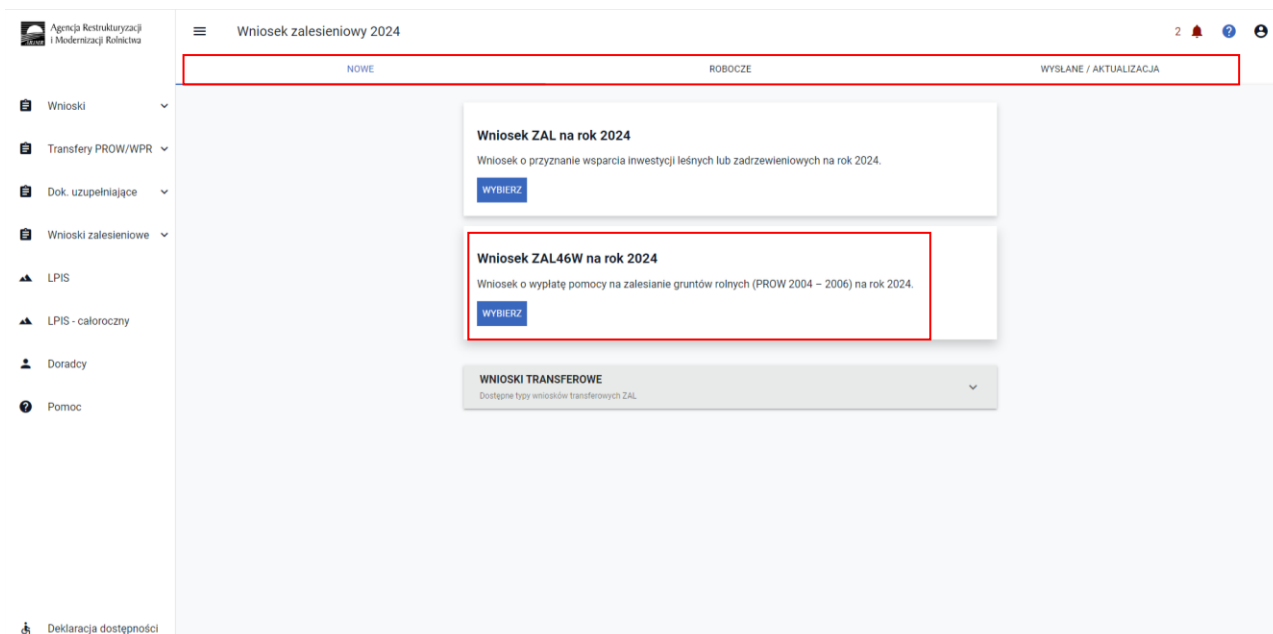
Agencja Restrukturyzacji i Modernizacji Rolnictwa

Wniosek zalesieniowy 2024

2

NOWE

ROBOCZE

WYSŁANE / AKTUALIZACJA

Wnioski

Transfery PROW/WPR

Dok. uzupełniające

Wnioski zalesieniowe

LPIS

LPIS - całoroczny

Doradcy

Pomoc

Deklaracja dostępności

Wniosek ZAL na rok 2024

Wniosek o przyznanie wsparcia inwestycji leśnych lub zadrzewieniowych na rok 2024.

WYBIERZ

Wniosek ZAL46W na rok 2024

Wniosek o wypłatę pomocy na zalesianie gruntów rolnych (PROW 2004 – 2006) na rok 2024.

WYBIERZ

WNIOSKI TRANSFEROWE

Dostępne typy wniosków transferowych ZAL